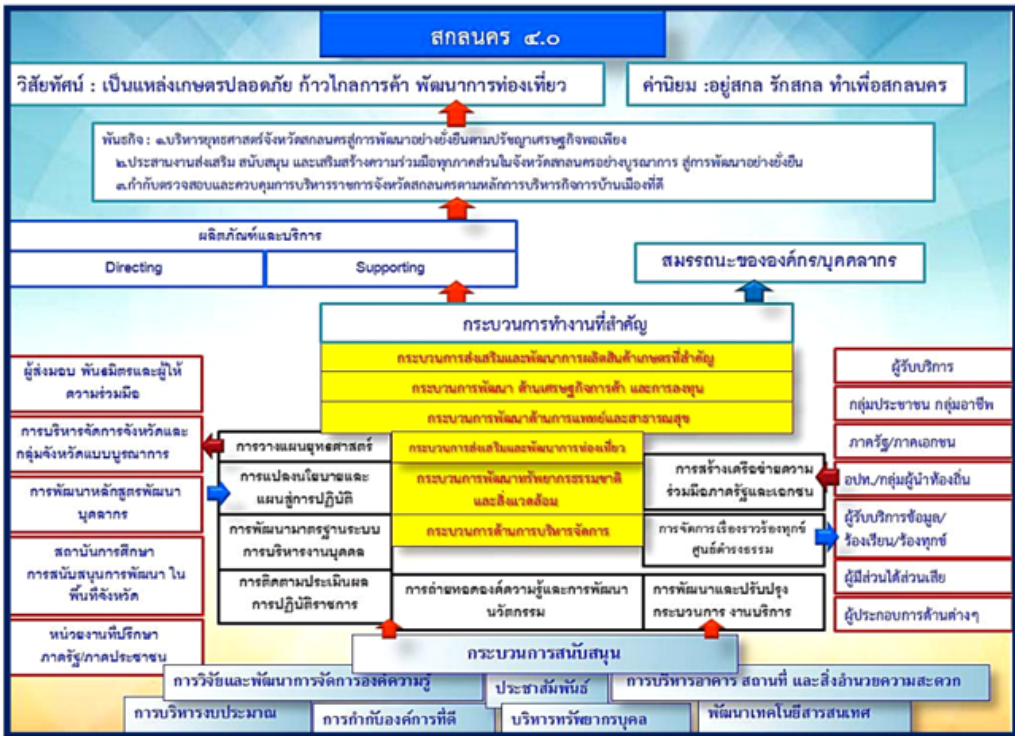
สกลนคร ๔.๐

วิสัยทัศน์ : เป็นแหล่งเกษตรปลอดภัย ก้าวไกลการค้า พัฒนาการท่องเที่ยว

ค่านิยม :อยู่สกล รักสกล ทำเพื่อสกลนคร

พันธกิจ : ๑.บริหารยุทธศาสตร์จังหวัดสกลนครสู่การพัฒนาอย่างยั่งยืนตามปรัชญาเศรษฐกิจพอเพียง
๒.ประสานงานส่งเสริม สนับสนุน และเสริมสร้างความร่วมมือทุกภาคส่วนในจังหวัดสกลนครอย่างบูรณาการ สู่การพัฒนาอย่างยั่งยืน
๓.กำกับตรวจสอบและควบคุมการบริหารราชการจังหวัดสกลนครตามหลักการบริหารกิจการบ้านเมืองที่ดี

ผลิตภัณฑ์และบริการ

Directing

Supporting

สมรรถนะขององค์กร/บุคคลากร

กระบวนการทำงานที่สำคัญ

กระบวนการส่งเสริมและพัฒนาการผลิตสินค้าเกษตรที่สำคัญ

กระบวนการพัฒนา ด้านเศรษฐกิจการค้า และการลงทุน

กระบวนการพัฒนาด้านการแพทย์และสาธารณสุข

กระบวนการส่งเสริมและพัฒนาการท่องเที่ยว

กระบวนการพัฒนาทรัพยากรธรรมชาติและสิ่งแวดล้อม

กระบวนการด้านการบริหารจัดการ

ผู้ส่งมอบ พันธมิตรและผู้ให้ความร่วมมือ

การบริหารจัดการจังหวัดและกลุ่มจังหวัดแบบบูรณาการ

การพัฒนาหลักสูตรพัฒนาบุคลากร

สถาบันการศึกษา การสนับสนุนการพัฒนา ในพื้นที่จังหวัด

หน่วยงานที่ปรึกษา ภาครัฐ/ภาคประชาชน

การวางแผนยุทธศาสตร์

การแปลงนโยบายและแผนสู่การปฏิบัติ

การพัฒนามาตรฐานระบบการบริหารงานบุคคล

การติดตามประเมินผลการปฏิบัติราชการ

การสร้างเครือข่ายความร่วมมือภาครัฐและเอกชน

การจัดการเรื่องราวร้องทุกข์ ศูนย์ดำรงธรรม

การถ่ายทอดองค์ความรู้และการพัฒนานวัตกรรม

การพัฒนาและปรับปรุงกระบวนการ งานบริการ

ผู้รับบริการ

กลุ่มประชาชน กลุ่มอาชีพ

ภาครัฐ/ภาคเอกชน

อปท./กลุ่มผู้นำท้องถิ่น

ผู้รับบริการข้อมูล/ร้องเรียน/ร้องทุกข์

ผู้มีส่วนได้ส่วนเสีย

ผู้ประกอบการด้านต่างๆ

กระบวนการสนับสนุน

การวิจัยและพัฒนาการจัดการองค์ความรู้

ประชาสัมพันธ์

การบริหารอาคาร สถานที่ และสิ่งอำนวยความสะดวก

การบริหารงบประมาณ

การกำกับองค์การที่ดี

บริหารทรัพยากรบุคคล

พัฒนาเทคโนยีสารสนเทศ